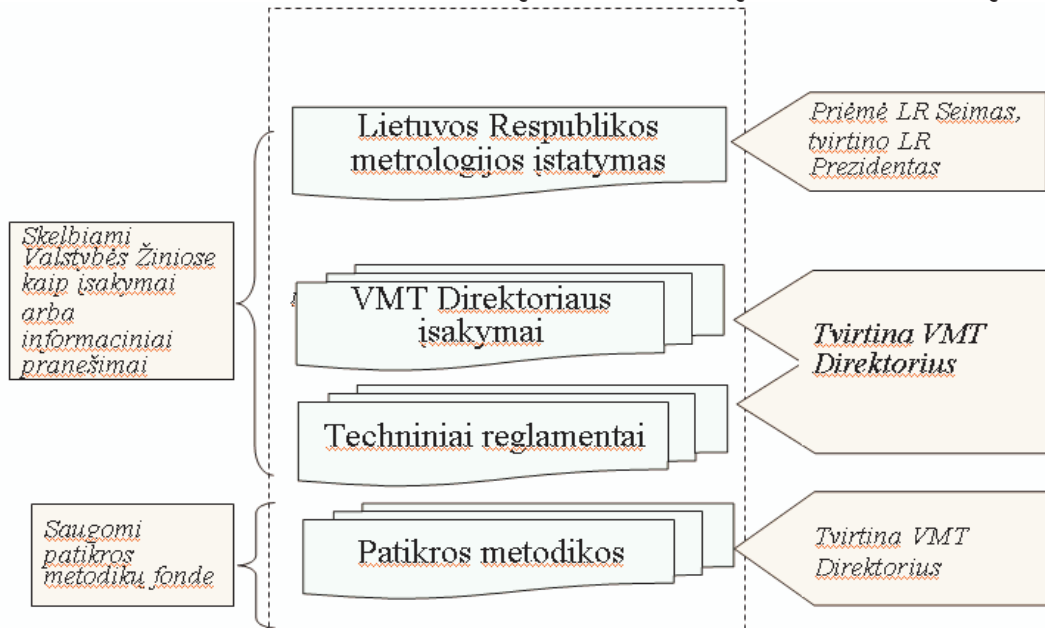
Lietuvos Respublikos metrologijos įstatymas

Priėmė LR Seimas, tvirtino LR Prezidentas

Skelbiami Valstybės Žiniose kaip įsakymai arba informaciniai pranešimai

VMT Direktoriaus įsakymai

Tvirtina VMT Direktorius

Techniniai reglamentai

Saugomi patikros metodikų fonde

Patikros metodikos

Tvirtina VMT Direktorius